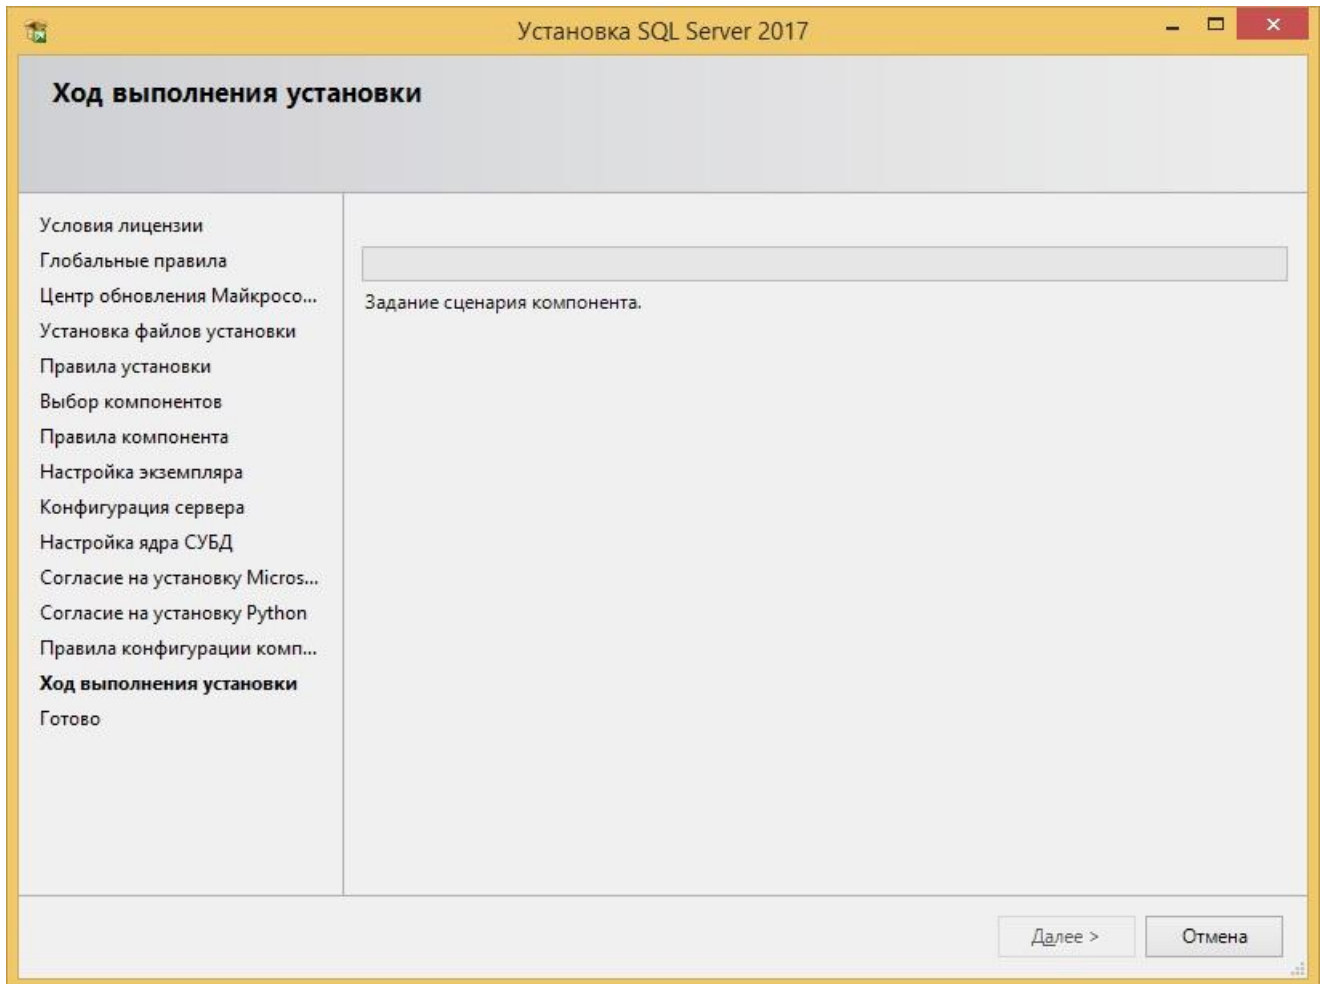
Установка SQL Server 2017

Ход выполнения установки

Условия лицензии
Глобальные правила
Центр обновления Майкросо...
Установка файлов установки
Правила установки
Выбор компонентов
Правила компонента
Настройка экземпляра
Конфигурация сервера
Настройка ядра СУБД
Согласие на установку Micros...
Согласие на установку Python
Правила конфигурации комп...
Ход выполнения установки
Готово

Задание сценария компонента.

Далее >
Отмена